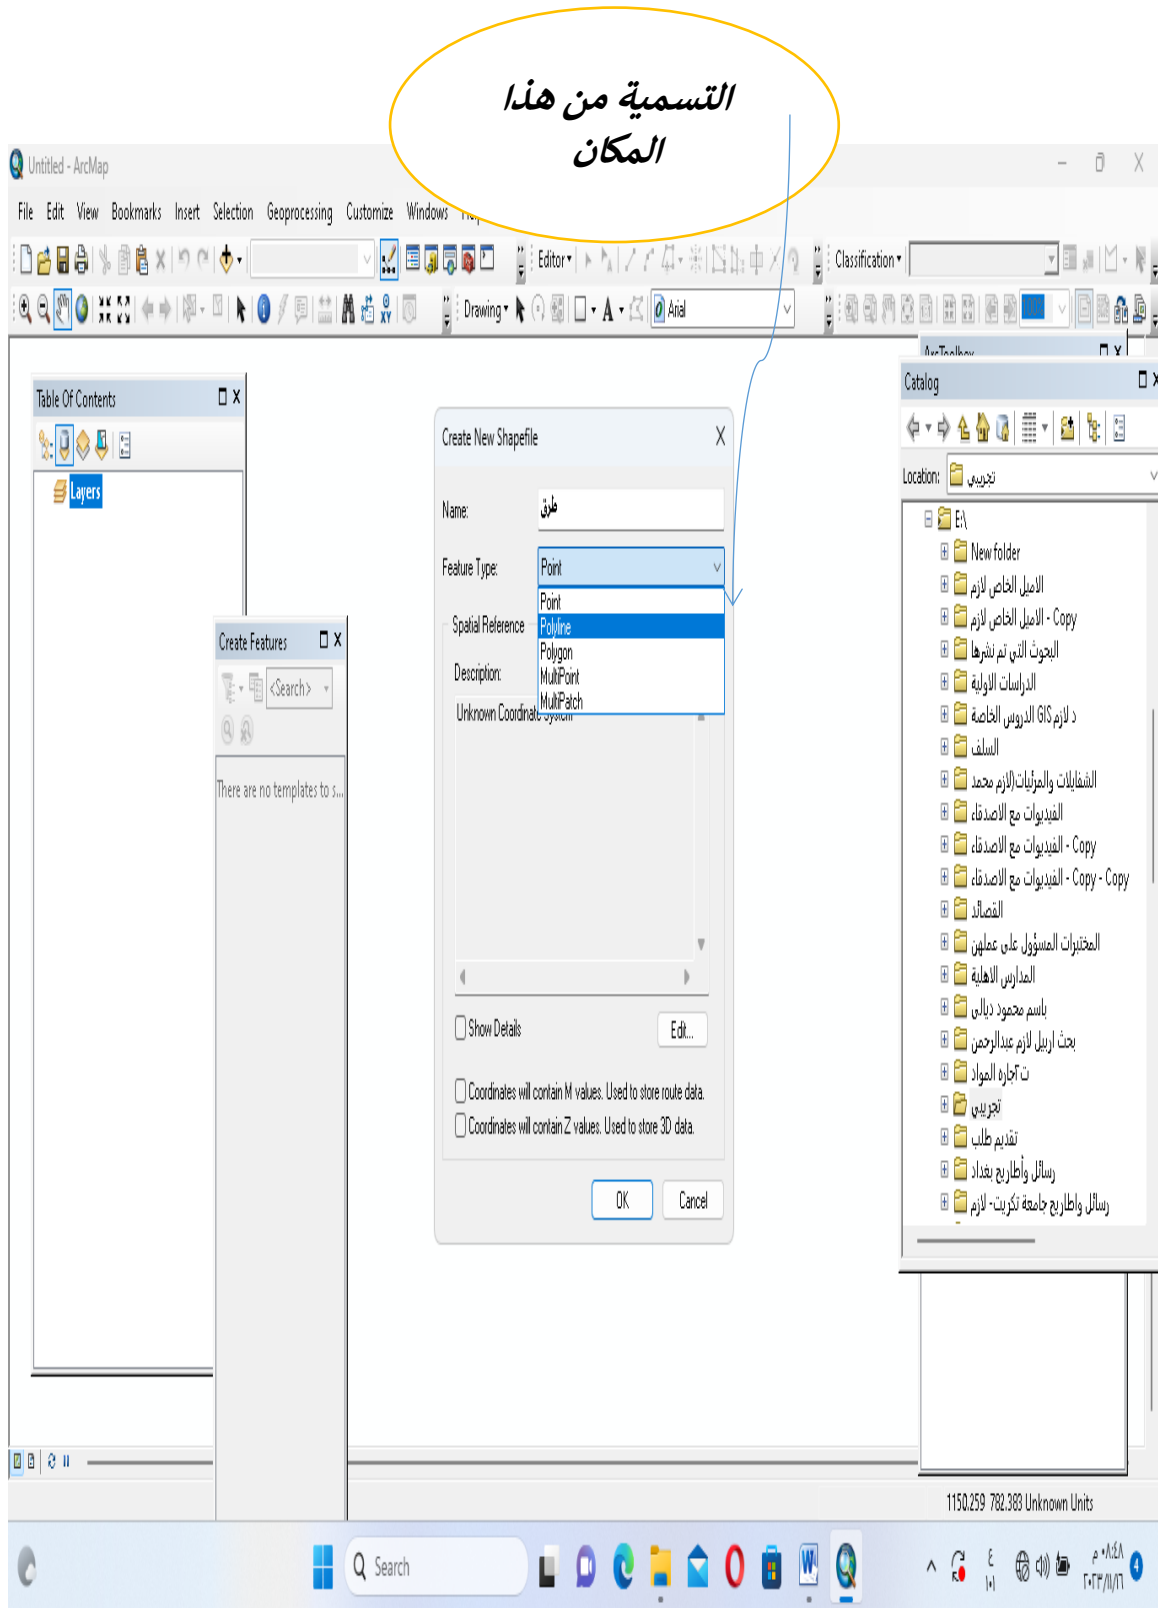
التسمية من هذا المكان

Untitled - ArcMap

File Edit View Bookmarks Insert Selection Geoprocessing Customize Windows

Editor▾

Classification▾

Drawing▾ A▾ Arial

ArcToolbox

Table Of Contents

Layers

Create Features

<Search>

There are no templates to s...

Create New Shapefile

Name: طرق

Feature Type: Point

Point
Polyline
Polygon
MultiPoint
MultiPatch

Spatial Reference

Description:

Unknown Coordinate System

Show Details

Edit...

Coordinates will contain M values. Used to store route data.

Coordinates will contain Z values. Used to store 3D data.

OK Cancel

Catalog

Location: تجريبي

E:\
New folder
الاميل الخاص لازم
الاميل الخاص لازم - Copy
البحوث التي تم نشرها
الدراسات الاولية
الدروس الخاصة GIS لازم د
السلف
الشفايلات والمرئيات(لازم محمد
الفيديوات مع الاصدقاء
الفيديوات مع الاصدقاء - Copy
الفيديوات مع الاصدقاء - Copy - Copy
القصائد
المختبرات المسؤول على عملهن
المدارس الاهلية
باسم محمود ديالى
بحث اربيل لازم عبدالرحمن
ت اجاره المواد
تجريبي
تقديم طلب
رسائل وأطاريح بغداد
رسائل واطاريح جامعة تكريت -لازم

1150.259 782.383 Unknown Units

Search